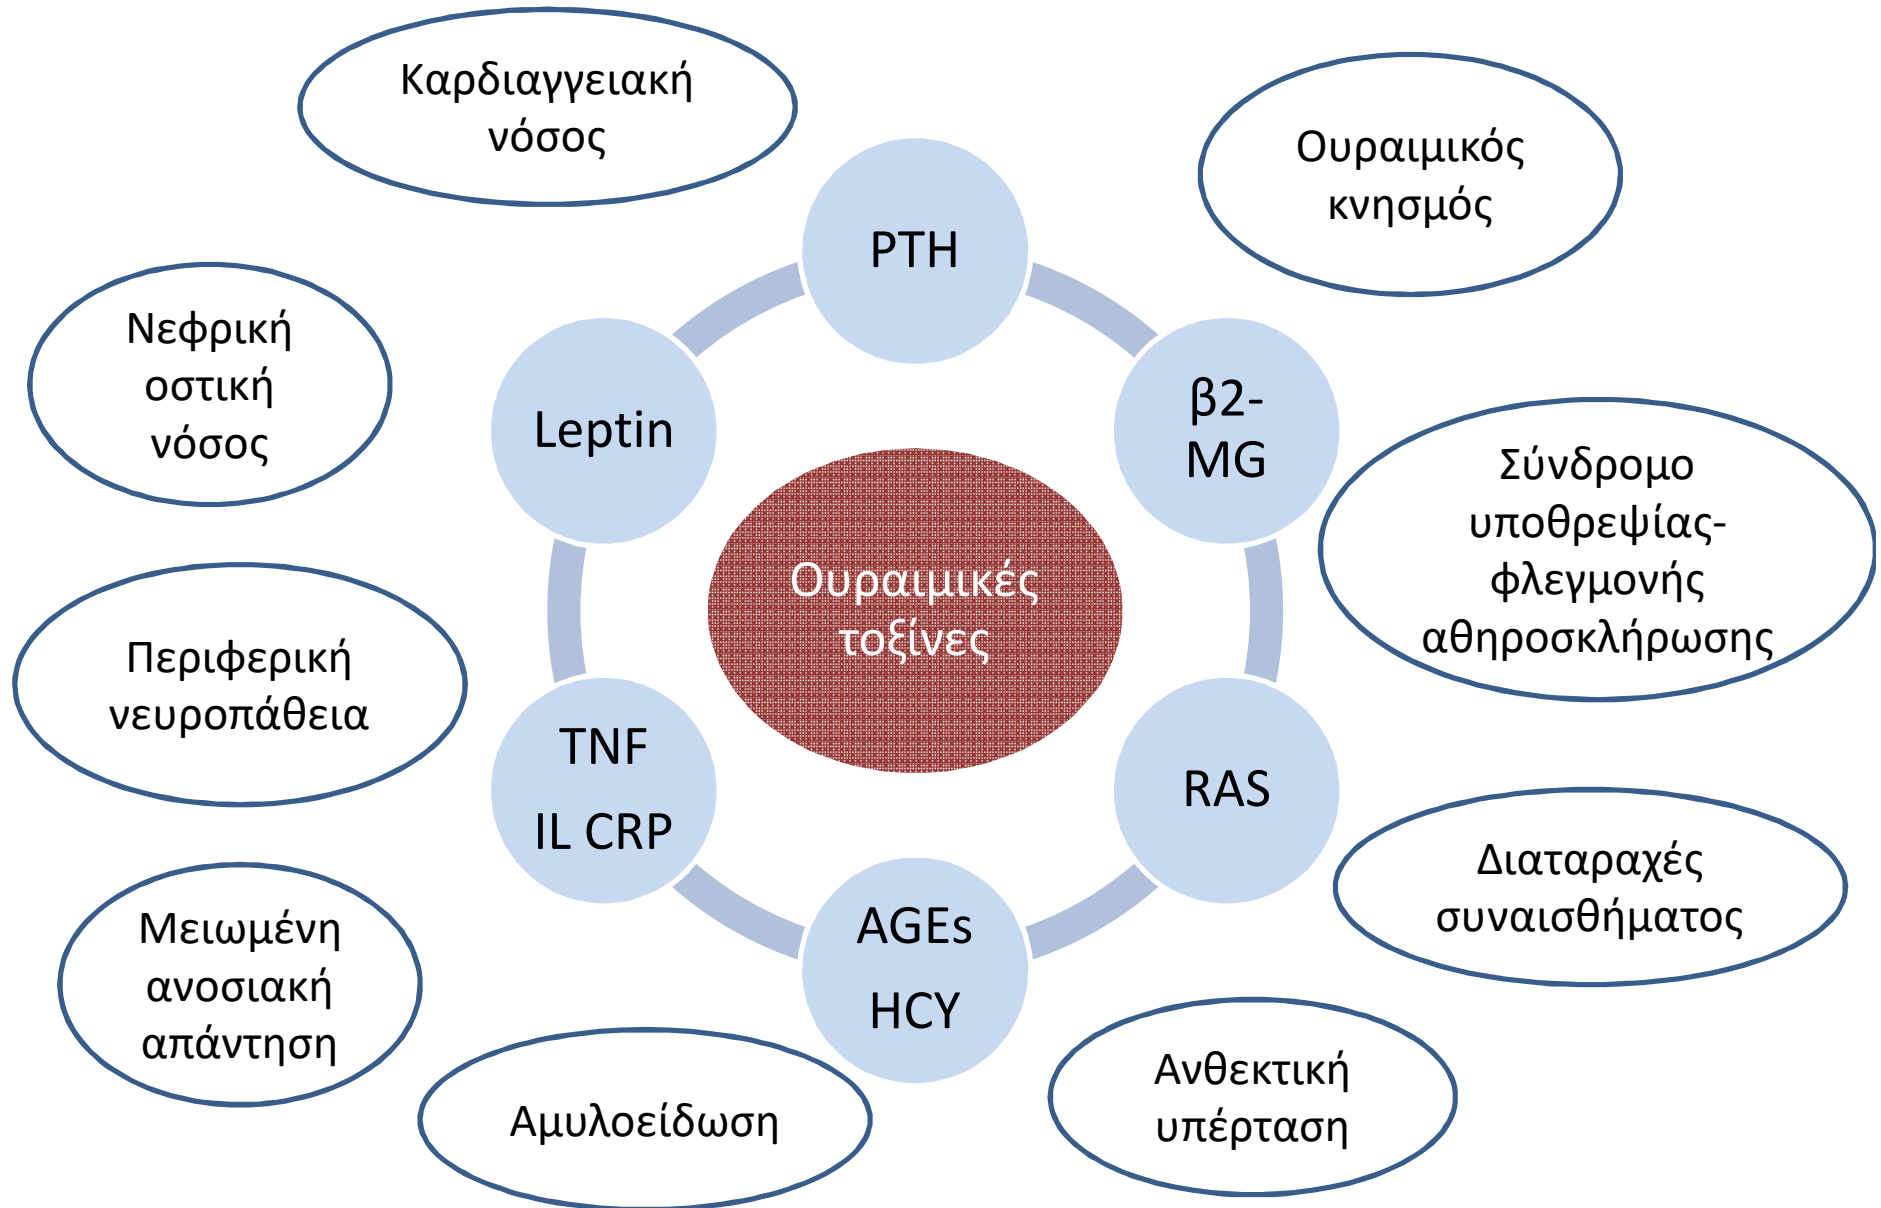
Καρδιαγγειακή νόσος

Ουραιμικός κνησμός

PTH

Νεφρική οστική νόσος

Leptin

β2-MG

Σύνδρομο υποθρεψίας-φλεγμονής αθηροσκλήρωσης

Ουραιμικές τοξίνες

Περιφερική νευροπάθεια

TNF
IL CRP

RAS

Διαταραχές συναισθήματος

Μειωμένη ανοσιακή απάντηση

AGEs
HCY

Αμυλοείδωση

Ανθεκτική υπέρταση